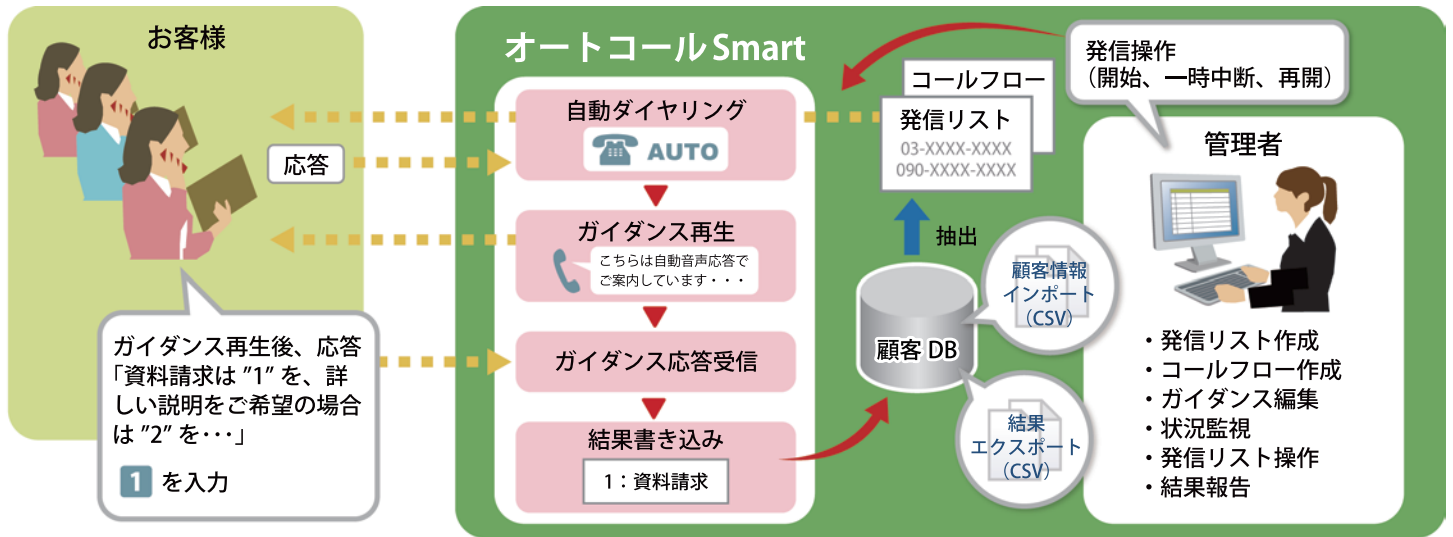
お客様

応答

ガイダンス再生後、応答
「資料請求は "1" を、詳しい説明をご希望の場合は "2" を・・・」

1 を入力

オートコールSmart

自動ダイヤリング

AUTO

ガイダンス再生

こちらは自動音声応答でご案内しています・・・

ガイダンス応答受信

結果書き込み

1：資料請求

コールフロー

発信リスト
03-XXXX-XXXX
090-XXXX-XXXX

抽出

顧客情報インポート（CSV）

顧客 DB

結果エクスポート（CSV）

発信操作
（開始、一時中断、再開）

管理者

・発信リスト作成
・コールフロー作成
・ガイダンス編集
・状況監視
・発信リスト操作
・結果報告